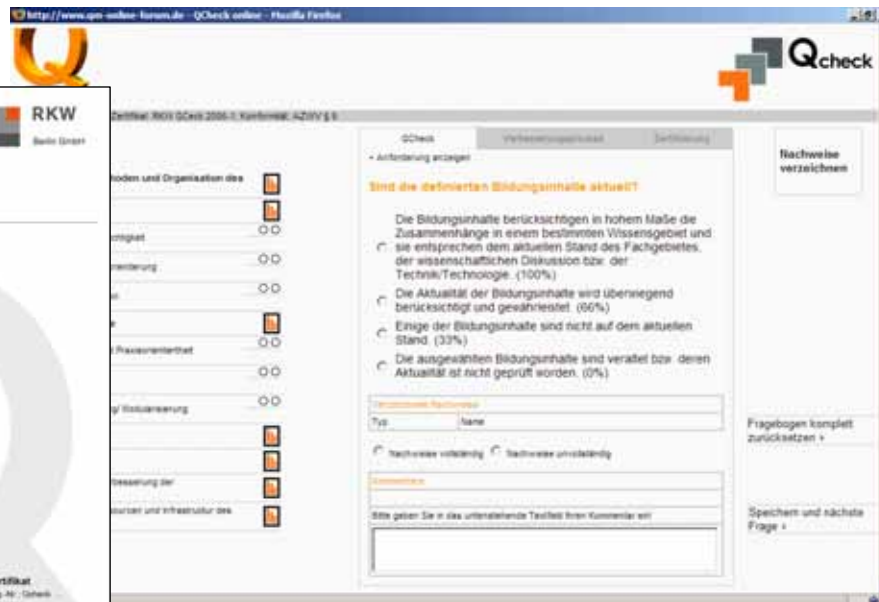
http://www.qm-online-forum.de - QCheck online - Mozilla Firefox

Qcheck

RKW
Berlin GmbH

Zertifikat: RKW QCert 2006-1, Konformität: AZWV § 8

hoden und Organisation des

chtigkeit

ientierung

n

e

t Praxisorientiertheit

g/ Visualisierung

besserung der

ourcen und Infrastruktur des

rtifikat

QCheck | Verbesserungsschutz | Zertifizierung

+ Anforderung anzeigen

Sind die definierten Bildungsinhalte aktuell?

Die Bildungsinhalte berücksichtigen in hohem Maße die Zusammenhänge in einem bestimmten Wissensgebiet und sie entsprechen dem aktuellen Stand des Fachgebietes, der wissenschaftlichen Diskussion bzw. der Technik/Technologie. (100%)

Die Aktualität der Bildungsinhalte wird überwiegend berücksichtigt und gewährleistet. (66%)

Einige der Bildungsinhalte sind nicht auf dem aktuellen Stand. (33%)

Die ausgewählten Bildungsinhalte sind veraltet bzw. deren Aktualität ist nicht geprüft worden. (0%)

Verzeichnete Nachweise

| Typ | Name |
|---|---|

Nachweise vollständig   Nachweise unvollständig

Kommentare

Bitte geben Sie in das untenstehende Textfeld Ihren Kommentar ein!

Nachweise verzeichnen

Fragebogen komplett zurücksetzen »

Speichern und nächste Frage »